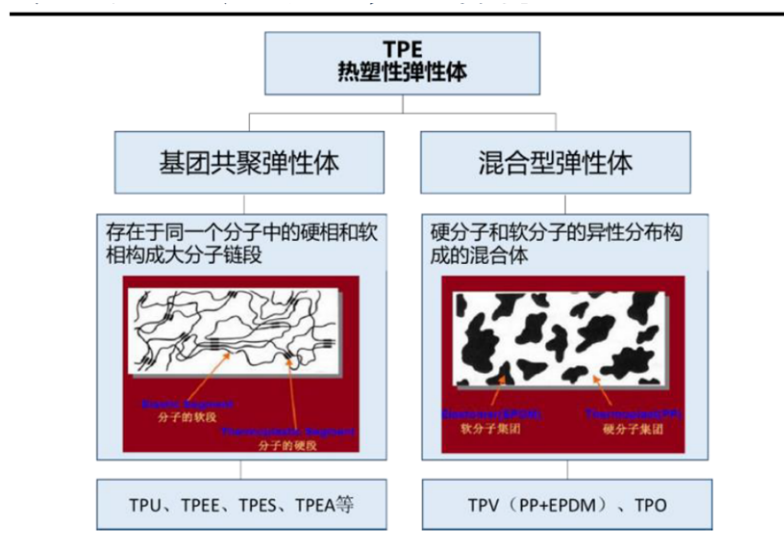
TPE
热塑性弹性体

基团共聚弹性体

混合型弹性体

存在于同一个分子中的硬相和软相构成大分子链段

硬分子和软分子的异性分布构成的混合体

Elastic Segment
分子的软段

Thermoplastic Segment
分子的硬段

Elastomer(EPDM)
软分子集团

Thermoplastic(PP)
硬分子集团

TPU、TPEE、TPES、TPEA等

TPV（PP+EPDM）、TPO